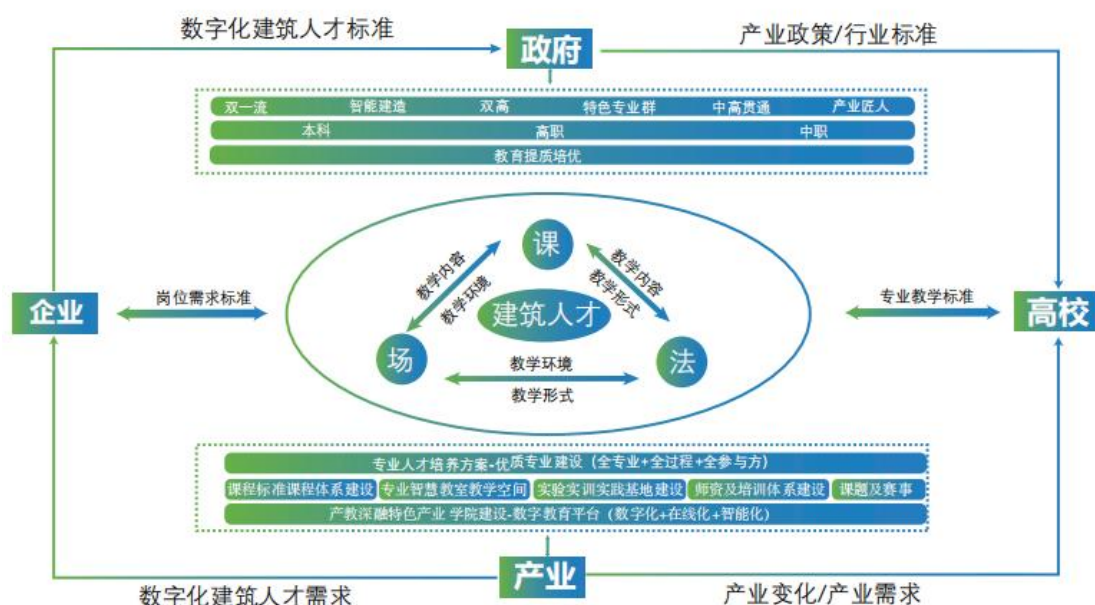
数字化建筑人才标准

政府

产业政策/行业标准

双一流　智能建造　双高　特色专业群　中高贯通　产业匠人

本科　高职　中职

教育提质培优

企业

岗位需求标准

课

教学内容

教学环境

教学内容

教学形式

建筑人才

场

法

教学环境

教学形式

专业教学标准

高校

专业人才培养方案-优质专业建设（全专业+全过程+全参与方）

课程标准课程体系建设　专业智慧教室教学空间　实验实训实践基地建设　师资及培训体系建设　课题及赛事

产教深融特色产业 学院建设-数字教育平台（数字化+在线化+智能化）

数字化建筑人才需求

产业

产业变化/产业需求